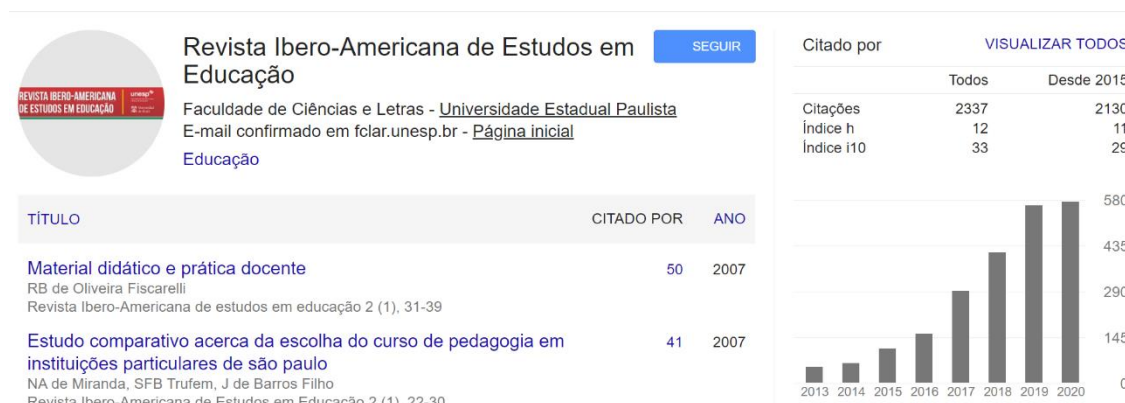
REVISTA IBERO-AMERICANA DE ESTUDOS EM EDUCAÇÃO unesp

Revista Ibero-Americana de Estudos em Educação

SEGUIR

Faculdade de Ciências e Letras - Universidade Estadual Paulista
E-mail confirmado em fclar.unesp.br - Página inicial
Educação

Citado por VISUALIZAR TODOS

| | Todos | Desde 2015 |
|---|---|---|
| Citações | 2337 | 2130 |
| Índice h | 12 | 11 |
| Índice i10 | 33 | 29 |

580
435
290
145
0
2013 2014 2015 2016 2017 2018 2019 2020

TÍTULO CITADO POR ANO

Material didático e prática docente 50 2007
RB de Oliveira Fiscarelli
Revista Ibero-Americana de estudos em educação 2 (1), 31-39

Estudo comparativo acerca da escolha do curso de pedagogia em instituições particulares de são paulo 41 2007
NA de Miranda, SFB Trufem, J de Barros Filho
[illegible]